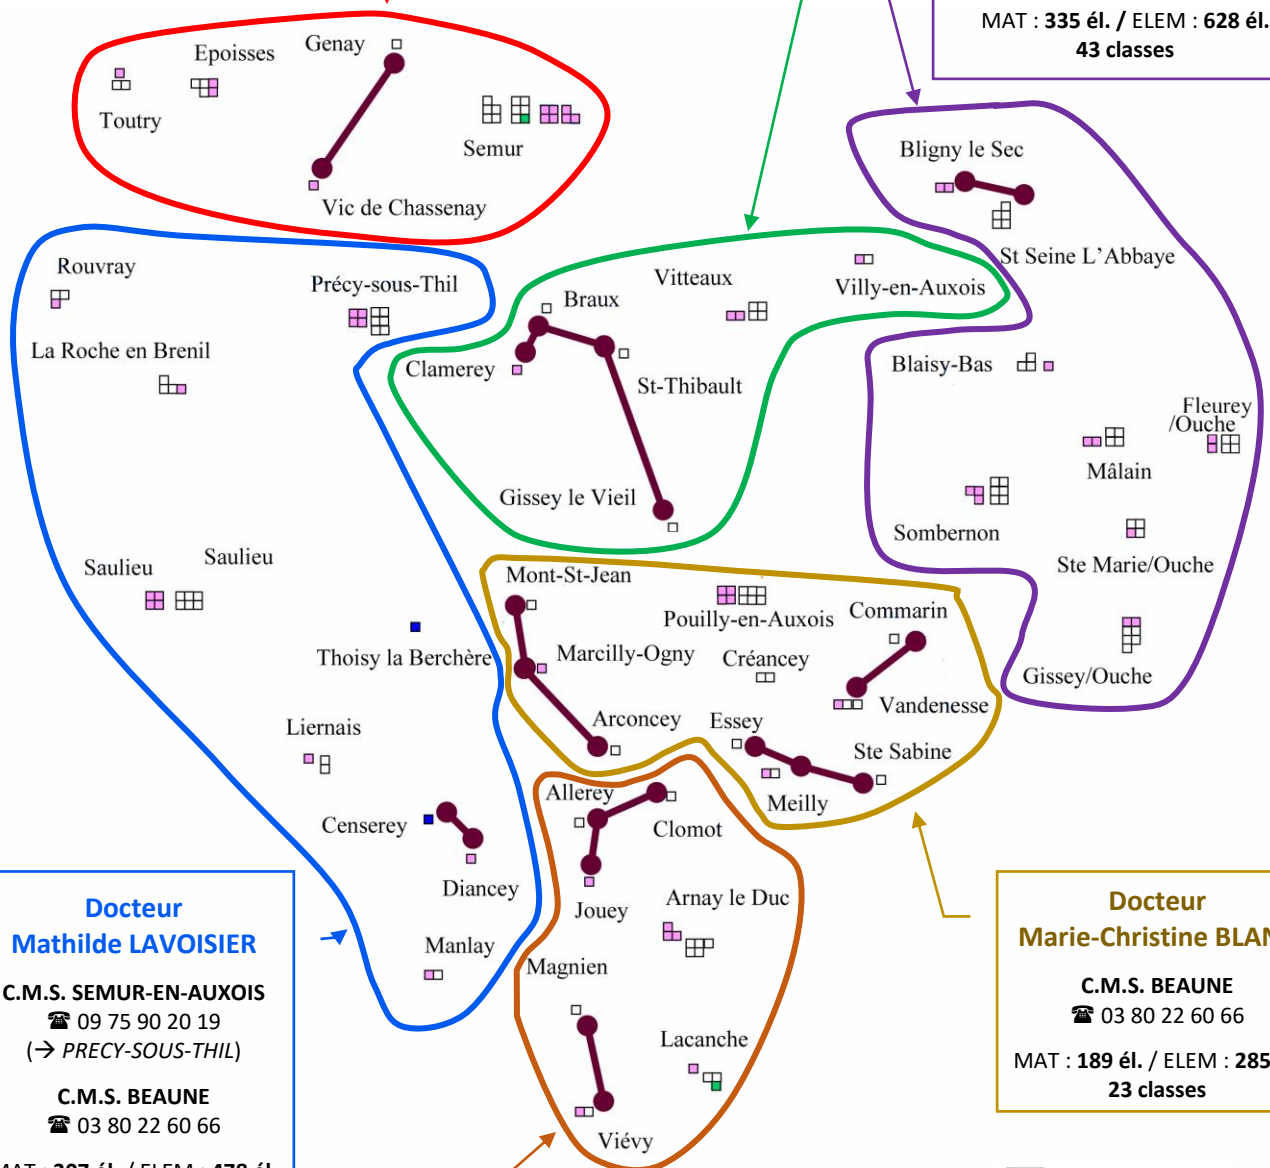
MAT : 335 él. / ELEM : 628 él.
43 classes

Epoisses
Genay
Toutry
Semur
Vic de Chassenay

Bligny le Sec
St Seine L'Abbaye

Rouvray
Précy-sous-Thil
La Roche en Brenil
Braux
Vitteaux
Villy-en-Auxois
Clamerey
St-Thibault
Gissey le Vieil

Blaisy-Bas
Fleurey /Ouche
Mâlain
Sombernon
Ste Marie/Ouche
Gissey/Ouche

Saulieu
Saulieu
Thoisy la Berchère
Mont-St-Jean
Pouilly-en-Auxois
Commarin
Marcilly-Ogny
Créancey
Vandenesse
Arconcey
Essey
Ste Sabine
Meilly
Liernais
Allerey
Clomot
Censerey
Diancey
Jouey
Arnay le Duc
Manlay
Magnien
Lacanche
Viévy

Docteur
Mathilde LAVOISIER

C.M.S. SEMUR-EN-AUXOIS
☎ 09 75 90 20 19
(→ PRECY-SOUS-THIL)

C.M.S. BEAUNE
☎ 03 80 22 60 66

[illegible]

Docteur
Marie-Christine BLA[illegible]

C.M.S. BEAUNE
☎ 03 80 22 60 66

MAT : 189 él. / ELEM : 285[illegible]
23 classes